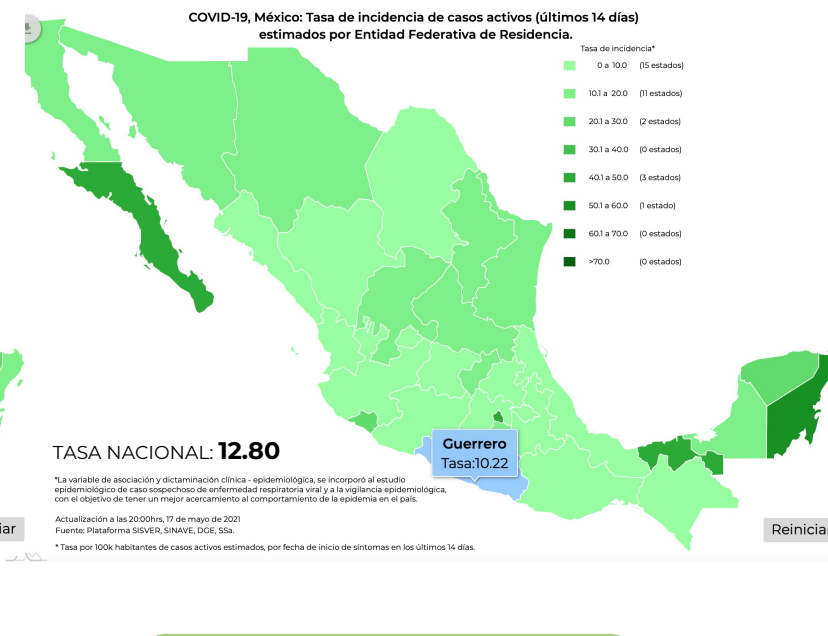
COVID-19, México: Tasa de incidencia de casos activos (últimos 14 días) estimados por Entidad Federativa de Residencia.

Tasa de incidencia*

0 a 10.0 (15 estados)
10.1 a 20.0 (11 estados)
20.1 a 30.0 (2 estados)
30.1 a 40.0 (0 estados)
40.1 a 50.0 (3 estados)
50.1 a 60.0 (1 estado)
60.1 a 70.0 (0 estados)
>70.0 (0 estados)

Guerrero
Tasa:10.22

TASA NACIONAL: 12.80

*La variable de asociación y dictaminación clínica - epidemiológica, se incorporó al estudio epidemiológico de caso sospechoso de enfermedad respiratoria viral y a la vigilancia epidemiológica, con el objetivo de tener un mejor acercamiento al comportamiento de la epidemia en el país.

Actualización a las 20:00hrs, 17 de mayo de 2021
Fuente: Plataforma SISVER, SINAVE, DGE, SSa.

* Tasa por 100k habitantes de casos activos estimados, por fecha de inicio de síntomas en los últimos 14 días.

iar

Reinicia